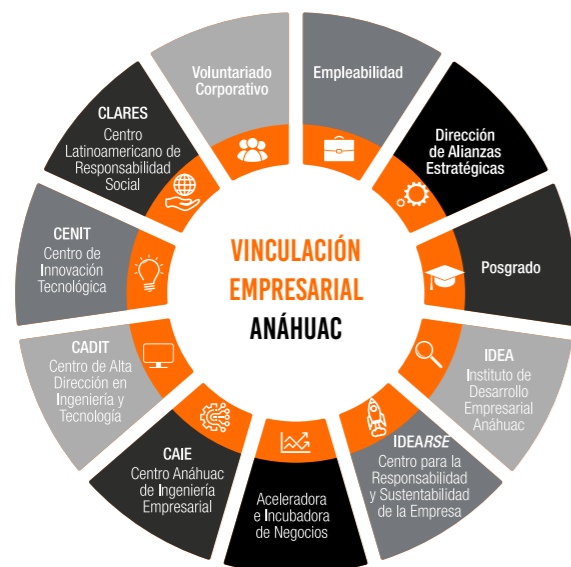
VINCULACIÓN EMPRESARIAL ANÁHUAC

Empleabilidad

Dirección de Alianzas Estratégicas

Posgrado

IDEA
Instituto de Desarrollo Empresarial Anáhuac

IDEA*RSE*
Centro para la Responsabilidad y Sustentabilidad de la Empresa

Aceleradora e Incubadora de Negocios

CAIE
Centro Anáhuac de Ingeniería Empresarial

CADIT
Centro de Alta Dirección en Ingeniería y Tecnología

CENIT
Centro de Innovación Tecnológica

CLARES
Centro Latinoamericano de Responsabilidad Social

Voluntariado Corporativo